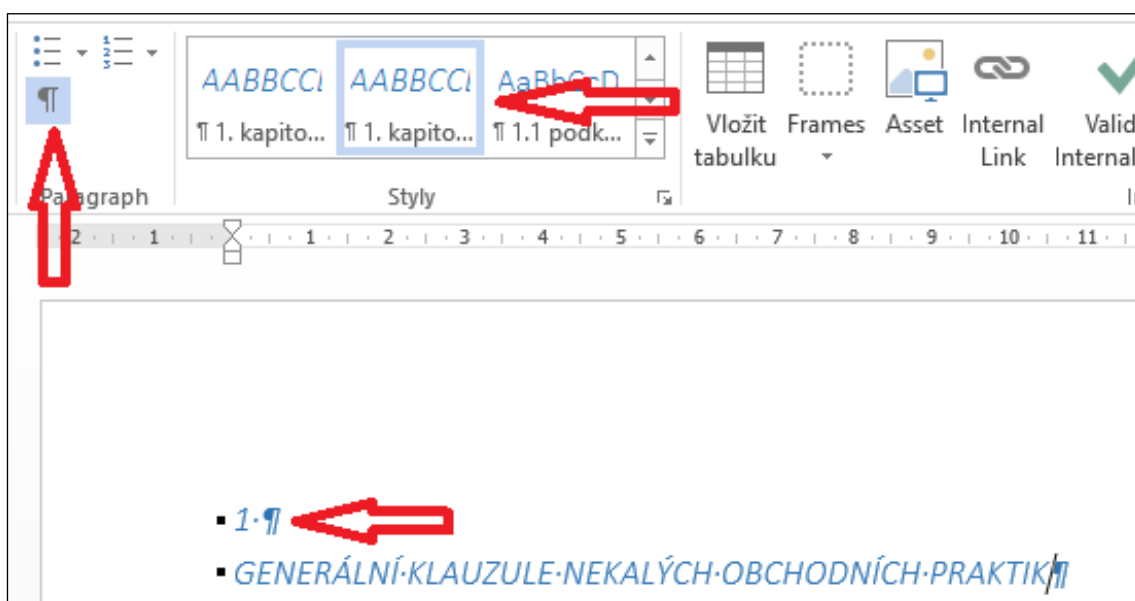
¶

AABBCCı AABBCCı AaBbCcD

¶ 1. kapito... ¶ 1. kapito... ¶ 1.1 podk...

Paragraph

Styly

Vložit tabulku

Frames

Asset

Internal Link

Valid Internal

2 · 1 · 1 · 2 · 3 · 4 · 5 · 6 · 7 · 8 · 9 · 10 · 11

▪ 1·¶

▪ GENERÁLNÍ·KLAUZULE·NEKALÝCH·OBCHODNÍCH·PRAKTIK¶